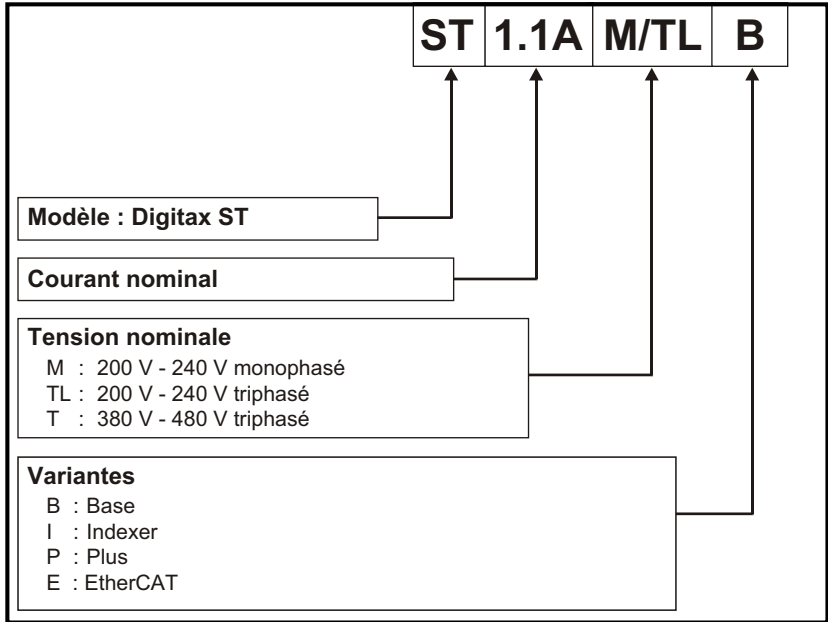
| ST | 1.1A | M/TL | B |
|---|---|---|---|

Modèle : Digitax ST

Courant nominal

Tension nominale
M : 200 V - 240 V monophasé
TL : 200 V - 240 V triphasé
T : 380 V - 480 V triphasé

Variantes
B : Base
I : Indexer
P : Plus
E : EtherCAT